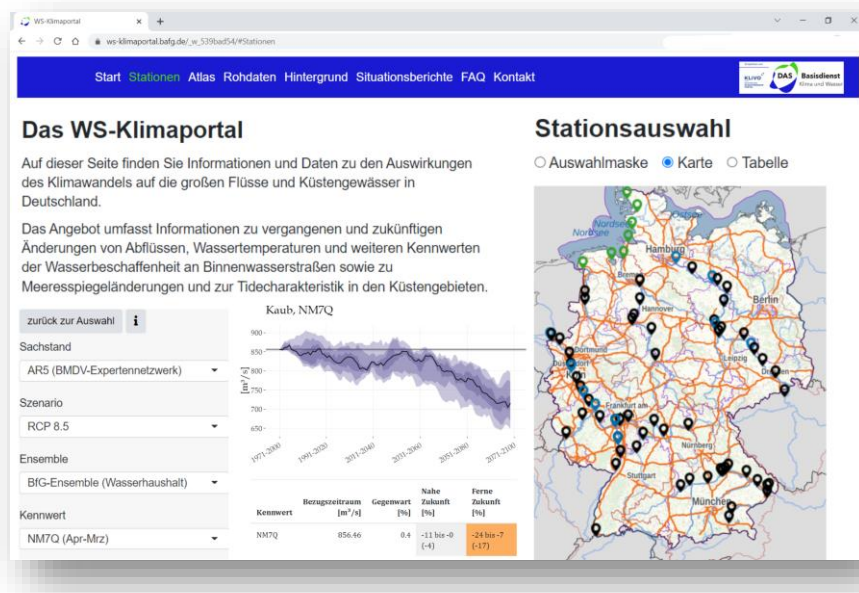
WS-Klimaportal × +

ws-klimaportal.bafg.de/_w_539bad54/#Stationen

Start Stationen Atlas Rohdaten Hintergrund Situationsberichte FAQ Kontakt

KLIWAS DAS Basisdienst Klima und Wasser

Das WS-Klimaportal

Auf dieser Seite finden Sie Informationen und Daten zu den Auswirkungen des Klimawandels auf die großen Flüsse und Küstengewässer in Deutschland.

Das Angebot umfasst Informationen zu vergangenen und zukünftigen Änderungen von Abflüssen, Wassertemperaturen und weiteren Kennwerten der Wasserbeschaffenheit an Binnenwasserstraßen sowie zu Meeresspiegeländerungen und zur Tidecharakteristik in den Küstengebieten.

zurück zur Auswahl i

Sachstand

AR5 (BMDV-Expertennetzwerk)

Szenario

RCP 8.5

Ensemble

BfG-Ensemble (Wasserhaushalt)

Kennwert

NM7Q (Apr-Mrz)

Kaub, NM7Q

900 850 800 750 700 650

$[m^3/s]$

1971-2000 1991-2020 2011-2040 2031-2060 2051-2080 2071-2100

| Kennwert | Bezugszeitraum $[m^3/s]$ | Gegenwart [%] | Nahe Zukunft [%] | Ferne Zukunft [%] |
|---|---|---|---|---|
| NM7Q | 856.46 | 0.4 | -11 bis -0 (-4) | -24 bis -7 (-17) |

Stationsauswahl

Auswahlmaske Karte Tabelle

Hamburg Bremen Hannover Berlin Dortmund Köln Leipzig Dresden Frankfurt am Main Nürnberg Stuttgart München